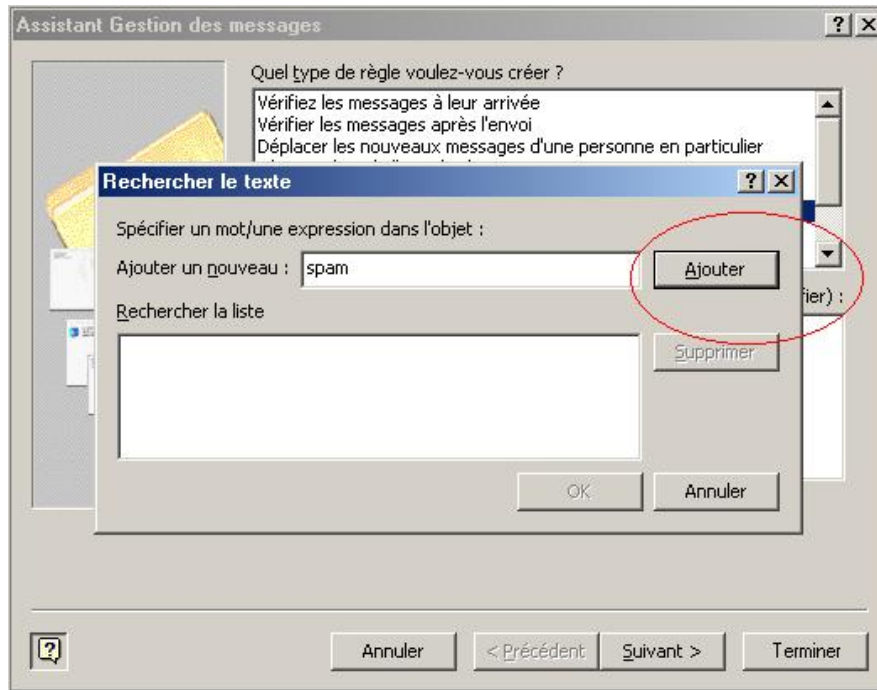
Assistant Gestion des messages

Quel type de règle voulez-vous créer ?

Vérifiez les messages à leur arrivée
Vérifier les messages après l'envoi
Déplacer les nouveaux messages d'une personne en particulier

fier) :

Rechercher le texte

Spécifier un mot/une expression dans l'objet :

Ajouter un nouveau : spam

Ajouter

Rechercher la liste

Supprimer

OK

Annuler

Annuler

< Précédent

Suivant >

Terminer